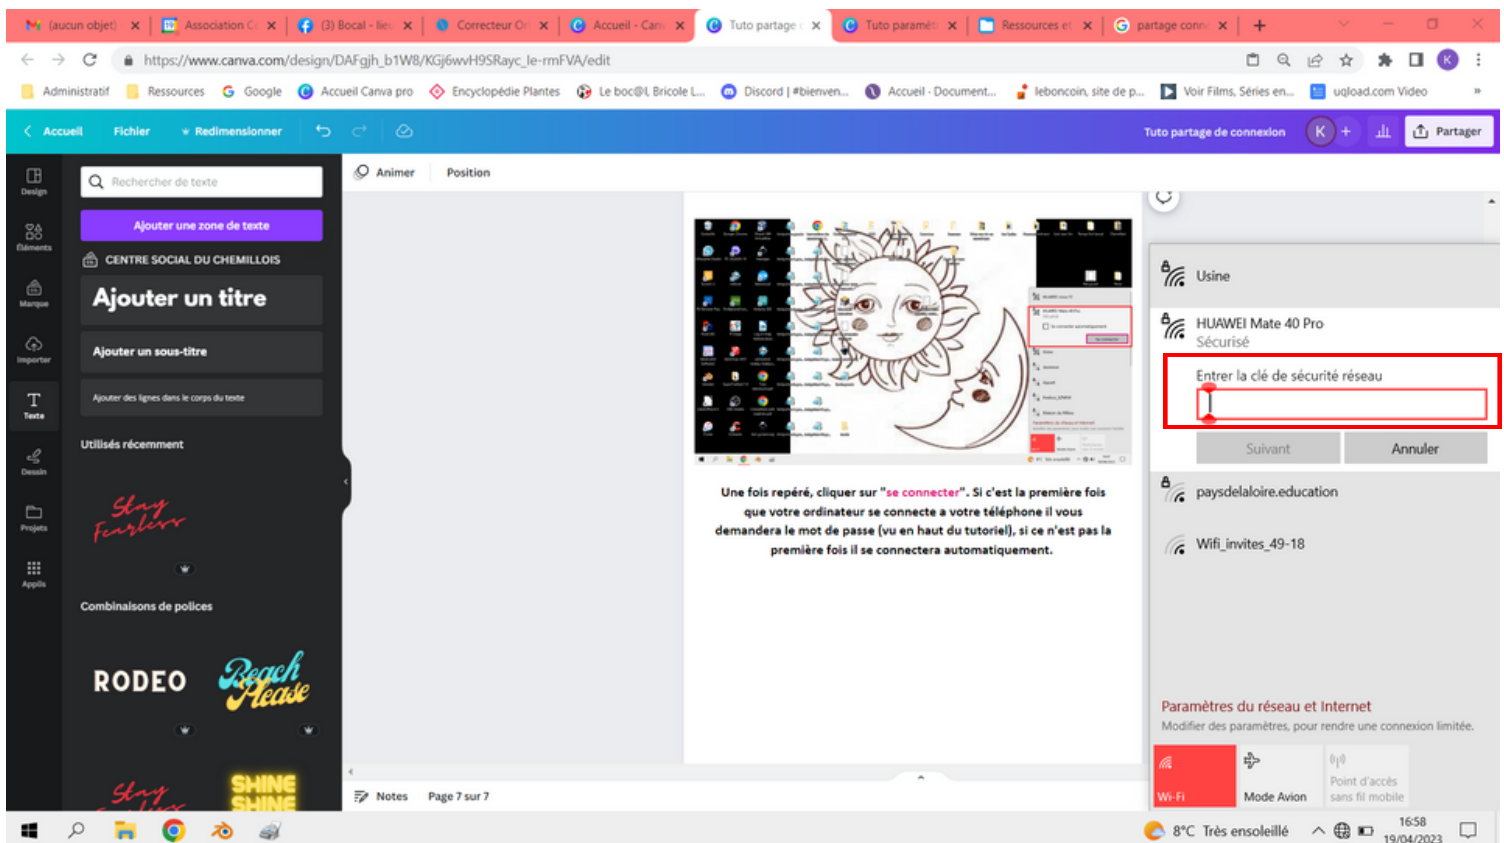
(aucun objet) Association C (3) Bocal - lieu Correcteur Or Accueil - Canv Tuto partage Tuto paramét Ressources et partage conn

https://www.canva.com/design/DAFgjh_b1W8/KGj6wvH9SRayc_le-rmFVA/edit

Administratif Ressources Google Accueil Canva pro Encyclopédie Plantes Le boc@l Bricole L... Discord | #bienven... Accueil - Document... leboncoin, site de p... Voir Films, Séries en... uqload.com Video

Accueil Fichier Redimensionner Tuto partage de connexion K Partager

Design Éléments Marque Importer Texte Dessin Projets Applis

Rechercher de texte

Ajouter une zone de texte

CENTRE SOCIAL DU CHEMILLOIS

Ajouter un titre

Ajouter un sous-titre

Ajouter des lignes dans le corps du texte

Utilisés récemment

Stay Fearless

Combinaisons de polices

RODEO

Beach Please

Stay

SHINE SHINE

Animer Position

Une fois repéré, cliquer sur "se connecter". Si c'est la première fois que votre ordinateur se connecte a votre téléphone il vous demandera le mot de passe (vu en haut du tutoriel), si ce n'est pas la première fois il se connectera automatiquement.

Notes Page 7 sur 7

Usine

HUAWEI Mate 40 Pro
Sécurisé

Entrer la clé de sécurité réseau

Suivant Annuler

paysdelaloire.education

Wifi_invites_49-18

Paramètres du réseau et Internet
Modifier des paramètres, pour rendre une connexion limitée.

Wi-Fi Mode Avion Point d'accès sans fil mobile

8°C Très ensoleillé 16:58 19/04/2023